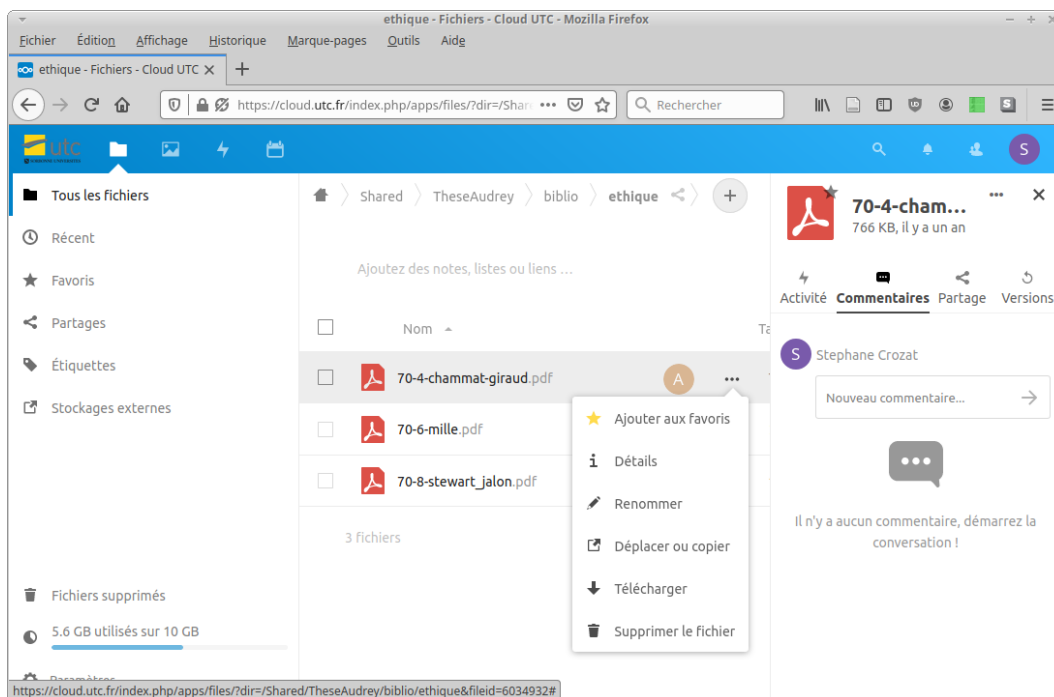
ethique - Fichiers - Cloud UTC - Mozilla Firefox

Fichier Édition Affichage Historique Marque-pages Outils Aide

ethique - Fichiers - Cloud UTC

https://cloud.utc.fr/index.php/apps/files/?dir=/Shar ···

Rechercher

utc

S

Tous les fichiers
Récent
Favoris
Partages
Étiquettes
Stockages externes

Shared > TheseAudrey > biblio > ethique

Ajoutez des notes, listes ou liens …

Nom

70-4-chammat-giraud.pdf
70-6-mille.pdf
70-8-stewart_jalon.pdf

3 fichiers

Ajouter aux favoris
Détails
Renommer
Déplacer ou copier
Télécharger
Supprimer le fichier

70-4-cham...
766 KB, il y a un an

Activité Commentaires Partage Versions

Stephane Crozat

Nouveau commentaire...

Il n'y a aucun commentaire, démarrez la conversation !

Fichiers supprimés
5.6 GB utilisés sur 10 GB
Paramètres

https://cloud.utc.fr/index.php/apps/files/?dir=/Shared/TheseAudrey/biblio/ethique&fileid=6034932#